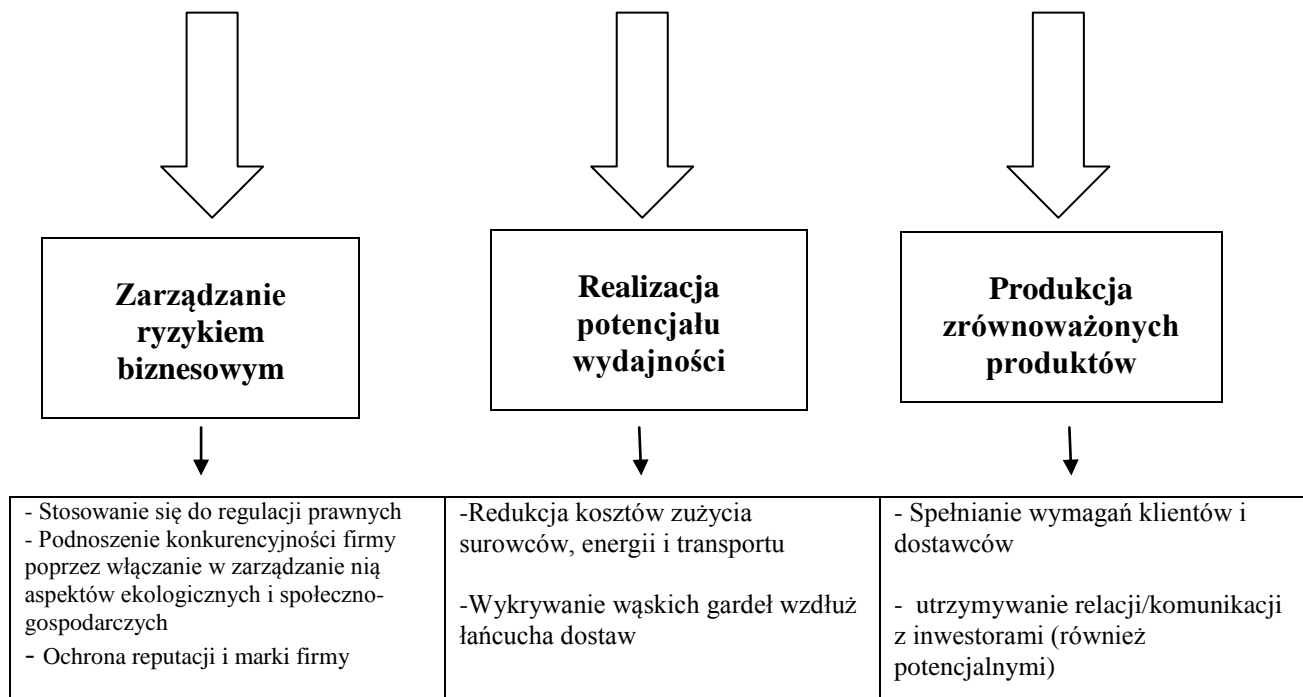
Zarządzanie ryzykiem biznesowym

Realizacja potencjału wydajności

Produkcja zrównoważonych produktów

| - Stosowanie się do regulacji prawnych<br>- Podnoszenie konkurencyjności firmy poprzez włączanie w zarządzanie nią aspektów ekologicznych i społeczno-gospodarczych<br>- Ochrona reputacji i marki firmy | -Redukcja kosztów zużycia surowców, energii i transportu<br><br>-Wykrywanie wąskich gardeł wzdłuż łańcucha dostaw | - Spełnianie wymagań klientów i dostawców<br><br>- utrzymywanie relacji/komunikacji z inwestorami (również potencjalnymi) |
|---|---|---|